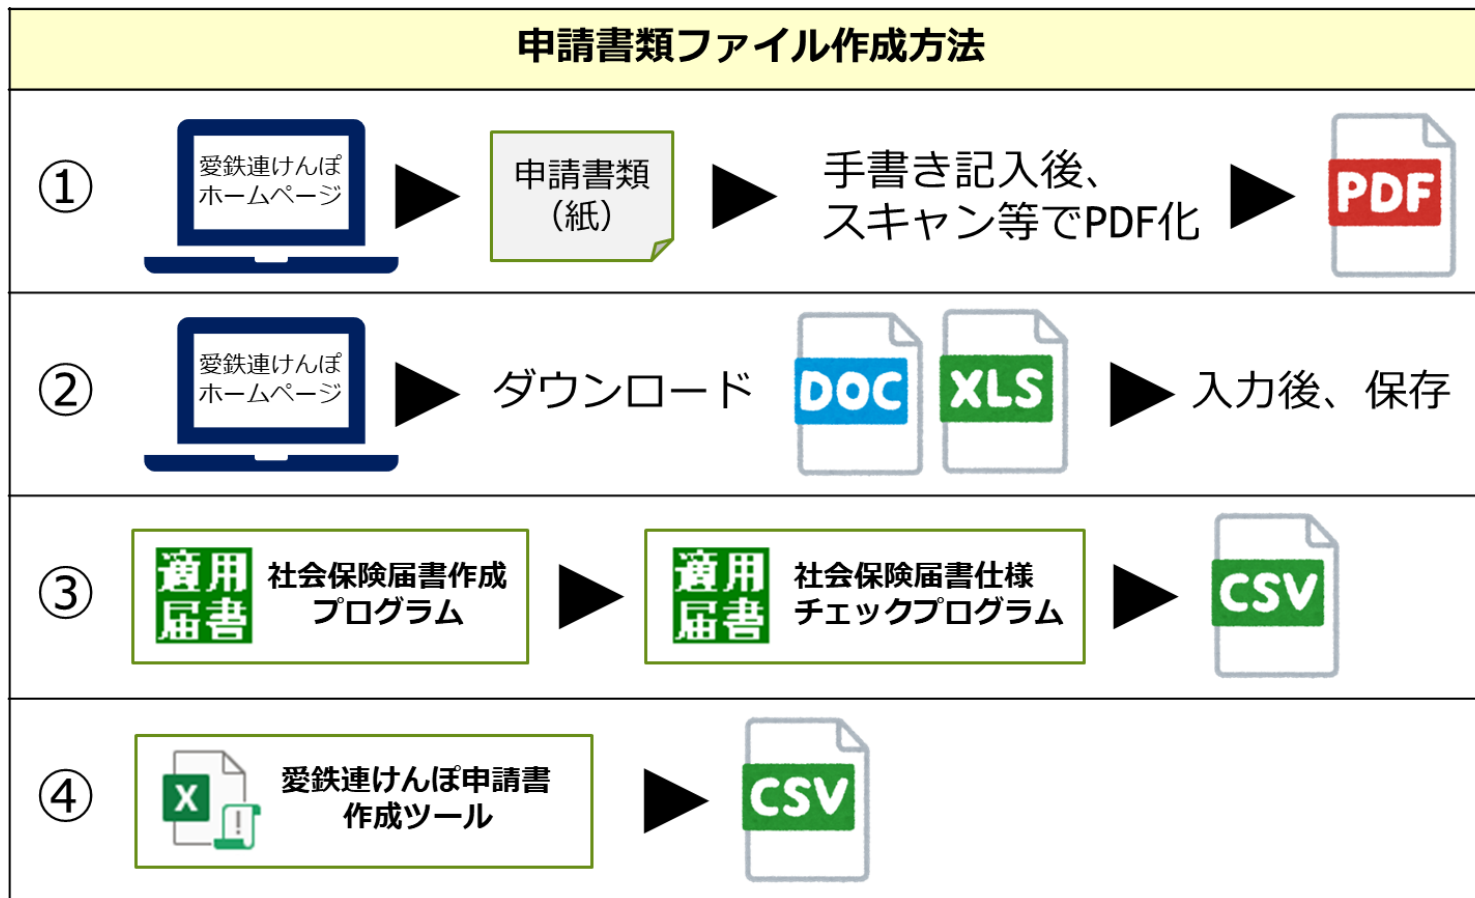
申請書類ファイル作成方法

①
愛鉄連けんぽホームページ
申請書類（紙）
手書き記入後、スキャン等でPDF化
PDF

②
愛鉄連けんぽホームページ
ダウンロード
DOC
XLS
入力後、保存

③
適用届書
社会保険届書作成プログラム
適用届書
社会保険届書仕様チェックプログラム
CSV

④
X
愛鉄連けんぽ申請書作成ツール
CSV